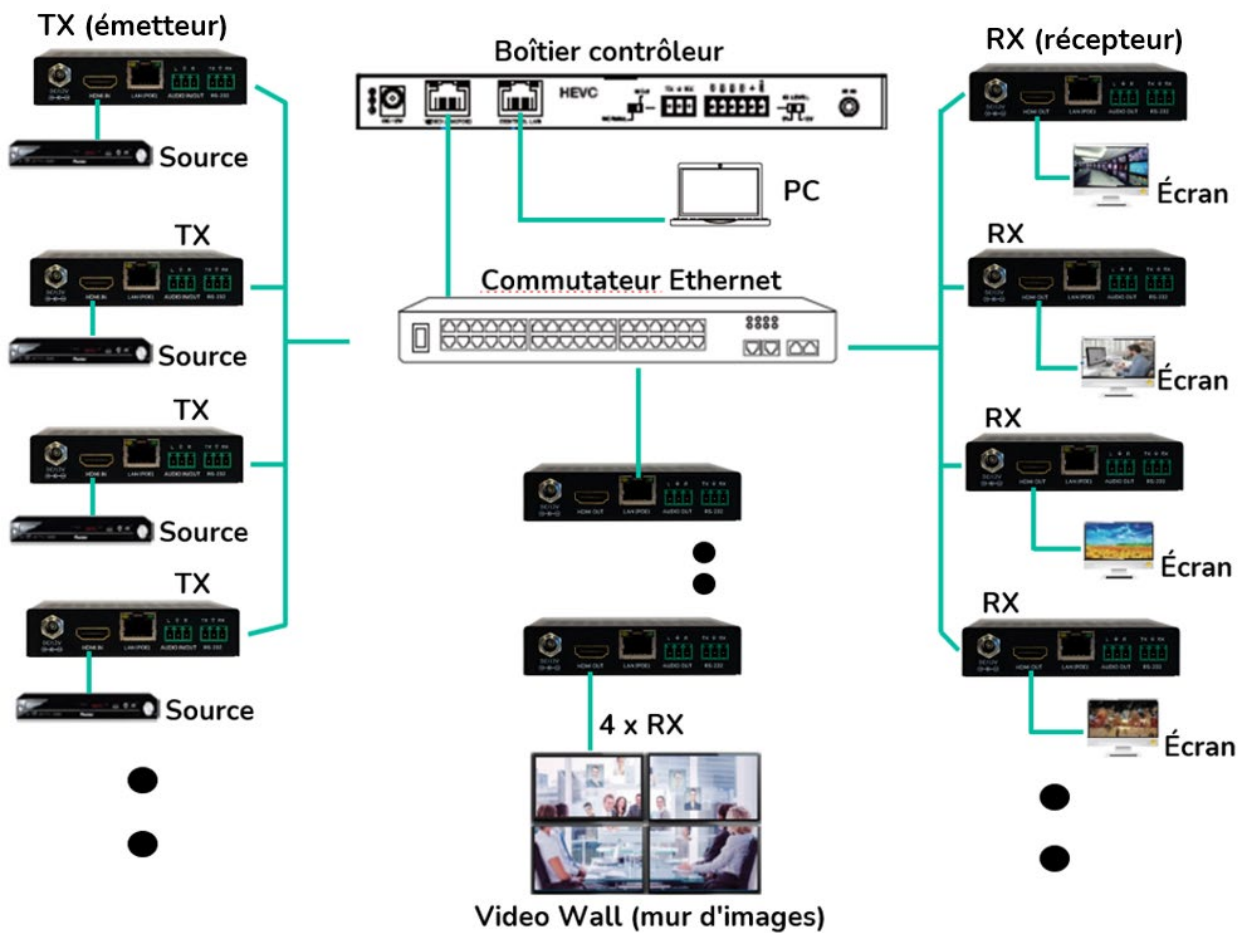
TX (émetteur)

Source

TX

Source

TX

Source

TX

Source

Boîtier contrôleur

HEVC

PC

Commutateur Ethernet

4 x RX

Video Wall (mur d'images)

RX (récepteur)

Écran

RX

Écran

RX

Écran

RX

Écran